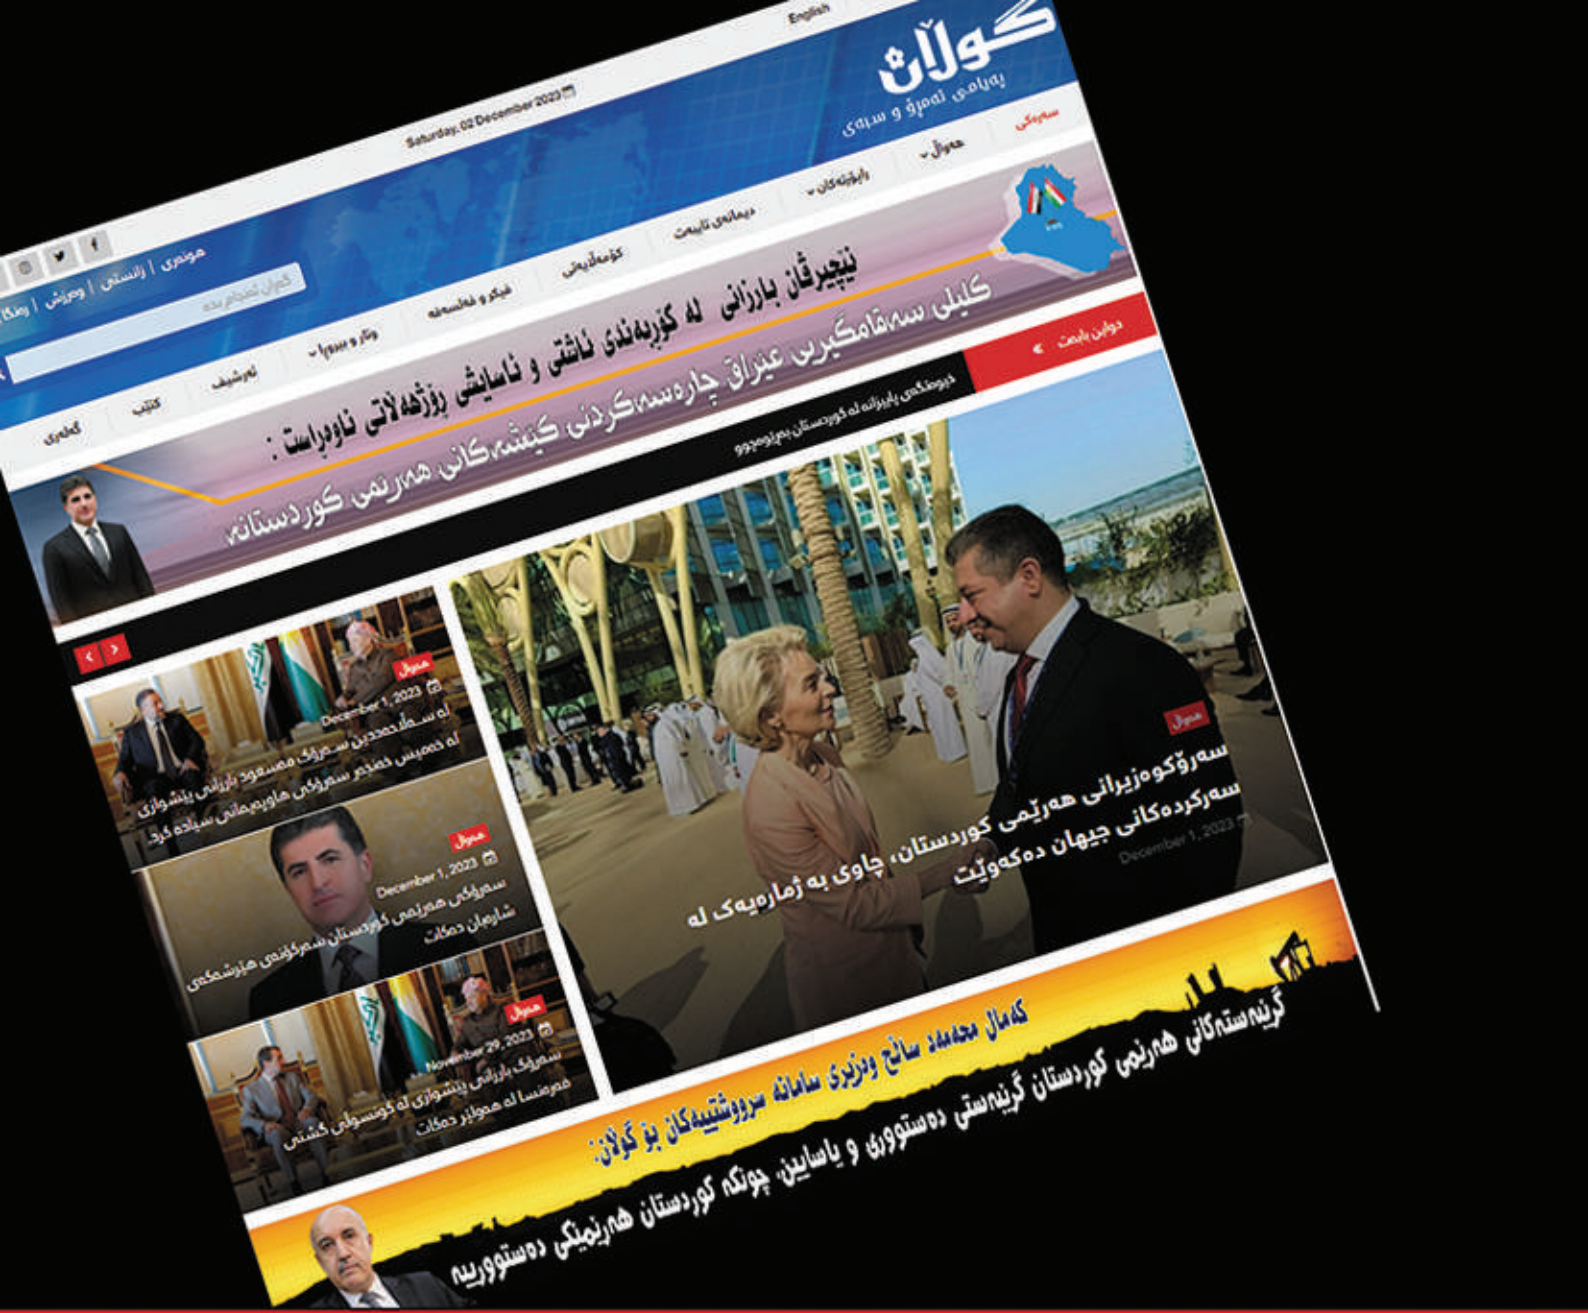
English

گوڵان
پەیامی ئەمڕۆ و سبەی

Saturday, 02 December 2023

سەرەکی | هەواڵ | راپۆرتەکان | دیمانەی تایبەت | کۆمەڵایەتی | فیکر و فەلسەفە | وتار و بیروڕا | ئەرشیف | کتێب | گەلەری

هونەری | زانستی | وەرزش | ژنان

گوڵان ئەنجام بدە

نێچیرڤان بارزانی لە کۆڕبەندی ئاشتی و ئاسایشی رۆژهەڵاتی ناوەڕاست:
کلیلی سەقامگیریی عێراق چارەسەرکردنی کێشەکانی هەرێمی کوردستانە

دوایین بابەت

دیوەخانی پاییزانە لە کوردستان بەڕێوەچوو

هەواڵ
سەرۆکوەزیرانی هەرێمی کوردستان، چاوی بە ژمارەیەک لە سەرکردەکانی جیهان دەکەوێت
December 1, 2023

هەواڵ
December 1, 2023
لە سەفەری حەمەدین سەرۆک مەسعود بارزانی پێشوازی لە خەمیس خەنجەر سەرۆکی هاوپەیمانی سیادە کرد

هەواڵ
December 1, 2023
سەرۆکی هەرێمی کوردستان سەرکۆنەی هێرشەکەی شارەمان دەکات

هەواڵ
November 29, 2023
سەرۆک بارزانی پێشوازی لە کونسوڵی گشتی فەرەنسا لە هەولێر دەکات

کەمال محەممەد سالح وەزیری سامانە سروشتییەکان بۆ گوڵان:
گرێبەستەکانی هەرێمی کوردستان گرێبەستی دەستووری و یاسایین چونکە کوردستان هەرێمێکی دەستوورییە